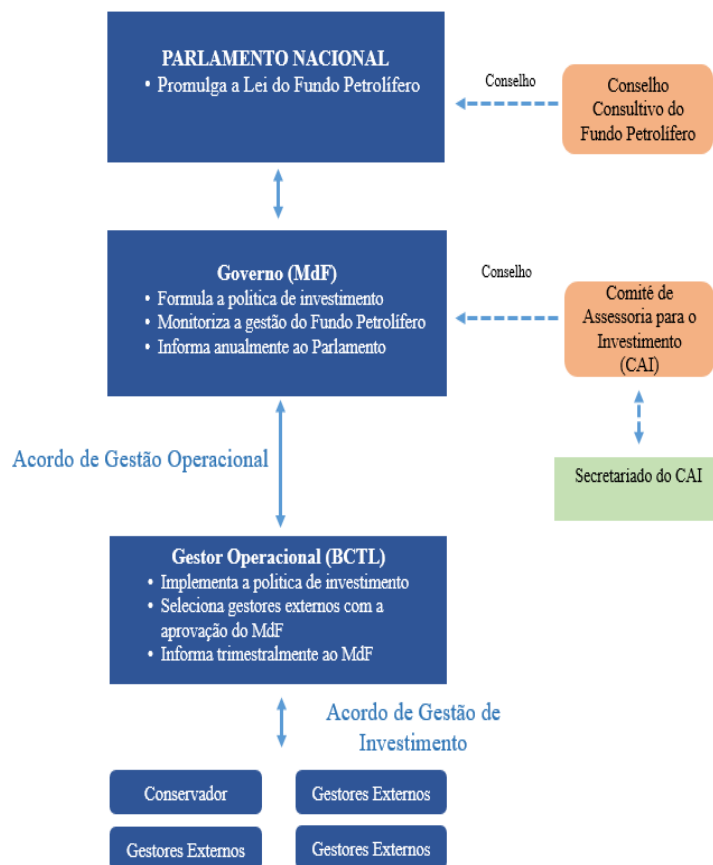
PARLAMENTO NACIONAL
• Promulga a Lei do Fundo Petrolífero

Conselho

Conselho Consultivo do Fundo Petrolífero

Governo (MdF)
• Formula a politica de investimento
• Monitoriza a gestão do Fundo Petrolífero
• Informa anualmente ao Parlamento

Conselho

Comité de Assessoria para o Investimento (CAI)

Acordo de Gestão Operacional

Secretariado do CAI

Gestor Operacional (BCTL)
• Implementa a politica de investimento
• Seleciona gestores externos com a aprovação do MdF
• Informa trimestralmente ao MdF

Acordo de Gestão de Investimento

Conservador

Gestores Externos

Gestores Externos

Gestores Externos